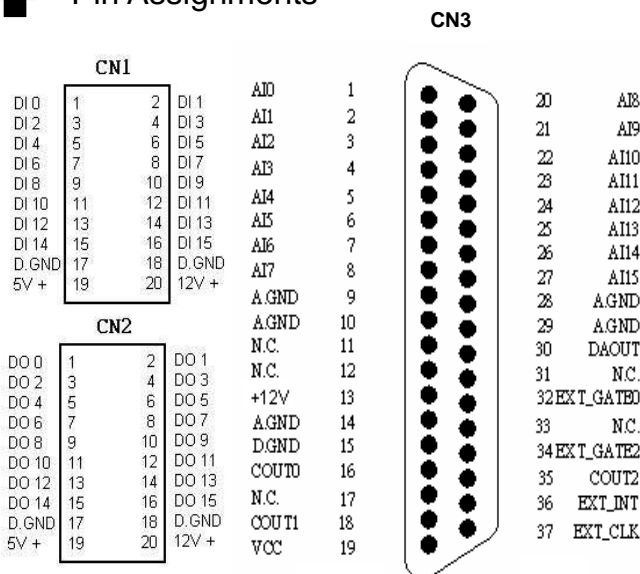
Pin Assignments

CN1

| | | | |
|---|---|---|---|
| DI 0 | 1 | 2 | DI 1 |
| DI 2 | 3 | 4 | DI 3 |
| DI 4 | 5 | 6 | DI 5 |
| DI 6 | 7 | 8 | DI 7 |
| DI 8 | 9 | 10 | DI 9 |
| DI 10 | 11 | 12 | DI 11 |
| DI 12 | 13 | 14 | DI 13 |
| DI 14 | 15 | 16 | DI 15 |
| D.GND | 17 | 18 | D.GND |
| 5V + | 19 | 20 | 12V + |

CN2

| | | | |
|---|---|---|---|
| DO 0 | 1 | 2 | DO 1 |
| DO 2 | 3 | 4 | DO 3 |
| DO 4 | 5 | 6 | DO 5 |
| DO 6 | 7 | 8 | DO 7 |
| DO 8 | 9 | 10 | DO 9 |
| DO 10 | 11 | 12 | DO 11 |
| DO 12 | 13 | 14 | DO 13 |
| DO 14 | 15 | 16 | DO 15 |
| D.GND | 17 | 18 | D.GND |
| 5V + | 19 | 20 | 12V + |

CN3

| | |
|---|---|
| AI0 | 1 |
| AI1 | 2 |
| AI2 | 3 |
| AI3 | 4 |
| AI4 | 5 |
| AI5 | 6 |
| AI6 | 7 |
| AI7 | 8 |
| A.GND | 9 |
| A.GND | 10 |
| N.C. | 11 |
| N.C. | 12 |
| +12V | 13 |
| A.GND | 14 |
| D.GND | 15 |
| COUT0 | 16 |
| N.C. | 17 |
| COUT1 | 18 |
| VCC | 19 |

| | |
|---|---|
| 20 | AI8 |
| 21 | AI9 |
| 22 | AI10 |
| 23 | AI11 |
| 24 | AI12 |
| 25 | AI13 |
| 26 | AI14 |
| 27 | AI15 |
| 28 | A.GND |
| 29 | A.GND |
| 30 | DAOUT |
| 31 | N.C. |
| 32 | EXT_GATE0 |
| 33 | N.C. |
| 34 | EXT_GATE2 |
| 35 | COUT2 |
| 36 | EXT_INT |
| 37 | EXT_CLK |